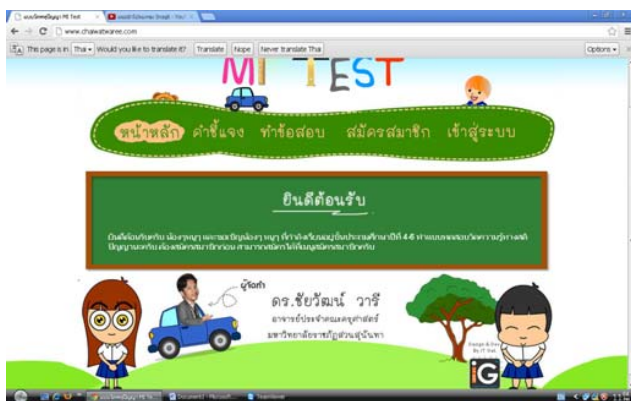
www.chawatwaree.com

This page is in Thai ▾ Would you like to translate it? Translate Nope Never translate Thai Options ▾

MI TEST

หน้าหลัก คำชี้แจง ทำข้อสอบ สมัครสมาชิก เข้าสู่ระบบ

ยินดีต้อนรับ

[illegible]

ผู้จัดทำ
ดร.ชัยวัฒน์ วารี
อาจารย์ประจำคณะครุศาสตร์
มหาวิทยาลัยราชภัฏสวนสุนันทา

iG